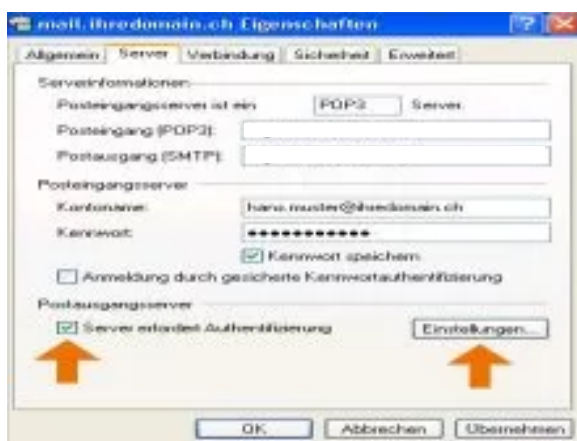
mail.ihredomain.ch Eigenschaften

Allgemein | Server | Verbindung | Sicherheit | Erweitert

Serverinformationen
Posteingangsserver ist ein POP3 Server.
Posteingang (POP3):
Postausgang (SMTP):

Posteingangsserver
Kontoname: hans.muster@ihredomain.ch
Kennwort: ●●●●●●●●●●●●
Kennwort speichern
Anmeldung durch gesicherte Kennwortauthentifizierung

Postausgangsserver
Server erfordert Authentifizierung
Einstellungen...

OK | Abbrechen | Übernehmen